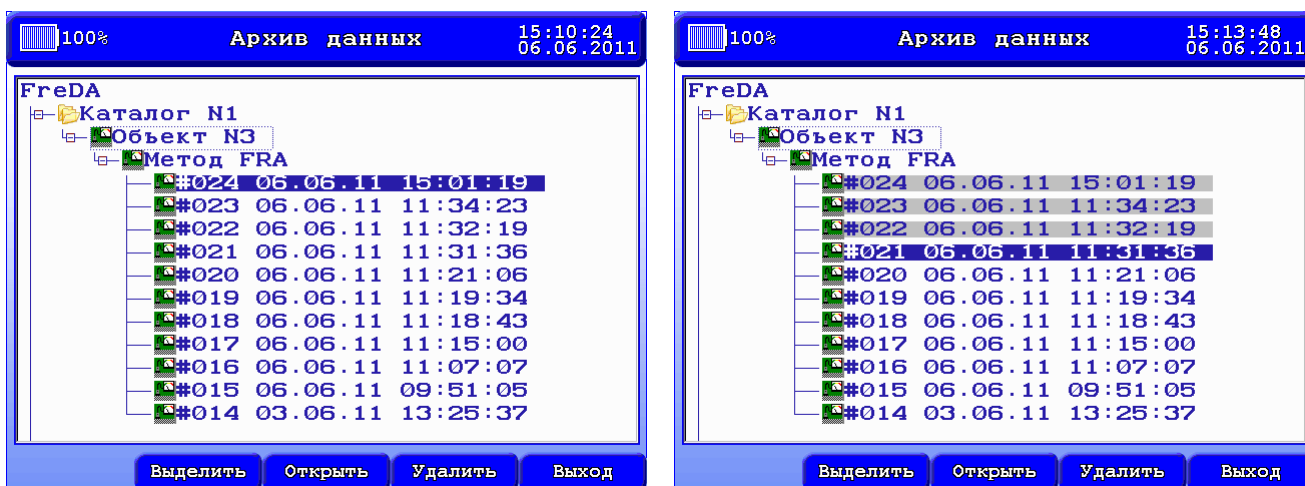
100%

Архив данных

15:10:24
06.06.2011

FreDA
Каталог N1
Объект N3
Метод FRA
#024 06.06.11 15:01:19
#023 06.06.11 11:34:23
#022 06.06.11 11:32:19
#021 06.06.11 11:31:36
#020 06.06.11 11:21:06
#019 06.06.11 11:19:34
#018 06.06.11 11:18:43
#017 06.06.11 11:15:00
#016 06.06.11 11:07:07
#015 06.06.11 09:51:05
#014 03.06.11 13:25:37

Выделить
Открыть
Удалить
Выход

100%

Архив данных

15:13:48
06.06.2011

FreDA
Каталог N1
Объект N3
Метод FRA
#024 06.06.11 15:01:19
#023 06.06.11 11:34:23
#022 06.06.11 11:32:19
#021 06.06.11 11:31:36
#020 06.06.11 11:21:06
#019 06.06.11 11:19:34
#018 06.06.11 11:18:43
#017 06.06.11 11:15:00
#016 06.06.11 11:07:07
#015 06.06.11 09:51:05
#014 03.06.11 13:25:37

Выделить
Открыть
Удалить
Выход